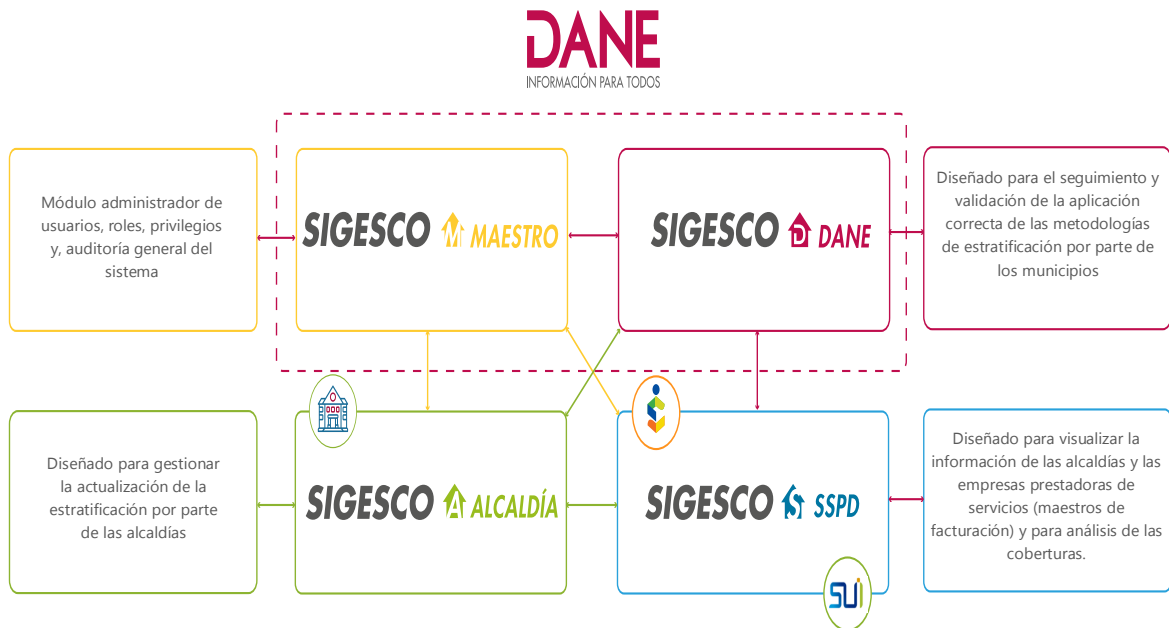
DANE
INFORMACIÓN PARA TODOS

Módulo administrador de usuarios, roles, privilegios y, auditoría general del sistema

SIGESCO MAESTRO

SIGESCO DANE

Diseñado para el seguimiento y validación de la aplicación correcta de las metodologías de estratificación por parte de los municipios

Diseñado para gestionar la actualización de la estratificación por parte de las alcaldías

SIGESCO ALCALDÍA

SIGESCO SSPD

Diseñado para visualizar la información de las alcaldías y las empresas prestadoras de servicios (maestros de facturación) y para análisis de las coberturas.

SUI